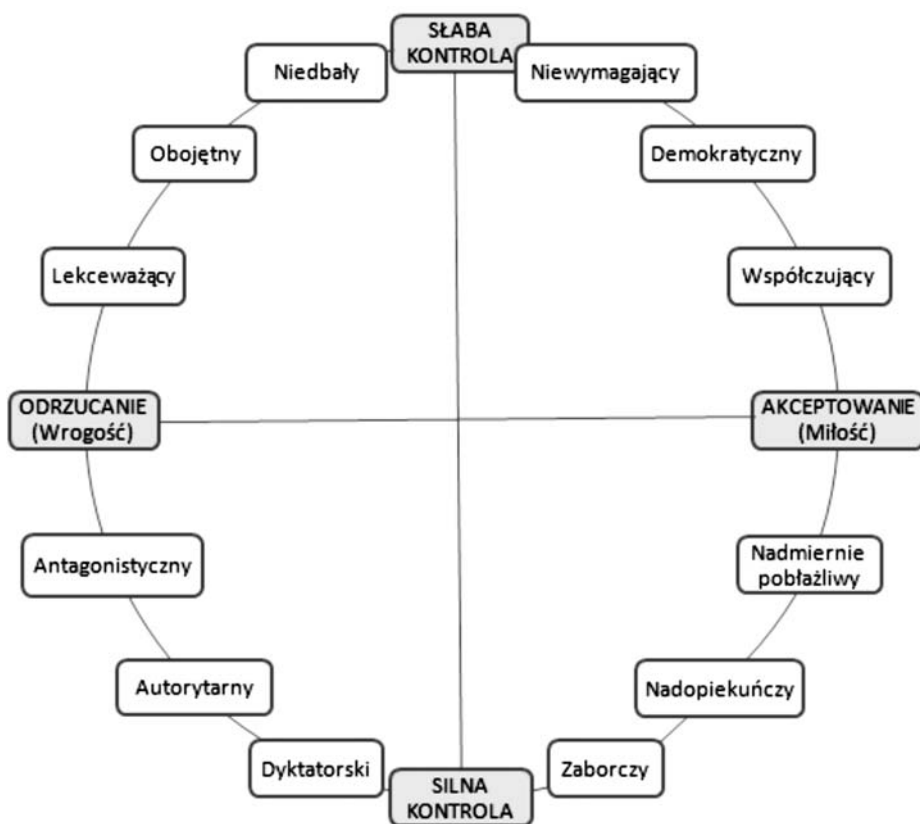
SŁABA KONTROLA

Niedbały

Niewymagający

Obojętny

Demokratyczny

Lekceważący

Współczujący

ODRZUCANIE (Wrogość)

AKCEPTOWANIE (Miłość)

Antagonistyczny

Nadmiernie pobłażliwy

Autorytarny

Nadopiekuńczy

Dyktatorski

Zaborczy

SILNA KONTROLA